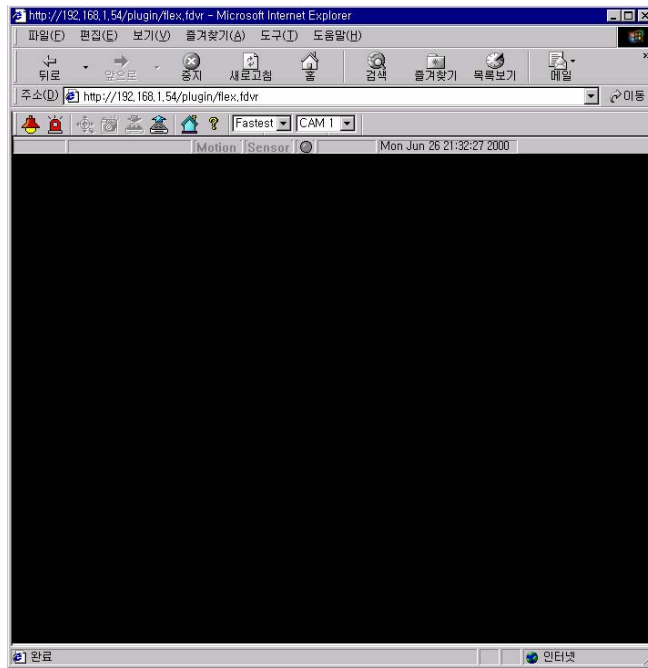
http://192.168.1.54/plugin/flex.fdvr - Microsoft Internet Explorer

파일(F) 편집(E) 보기(V) 즐겨찾기(A) 도구(T) 도움말(H)

뒤로 앞으로 중지 새로고침 홈 검색 즐겨찾기 목록보기 메일

주소(D) http://192.168.1.54/plugin/flex.fdvr 이동

Fastest CAM 1

Motion Sensor Mon Jun 26 21:32:27 2000

완료 인터넷